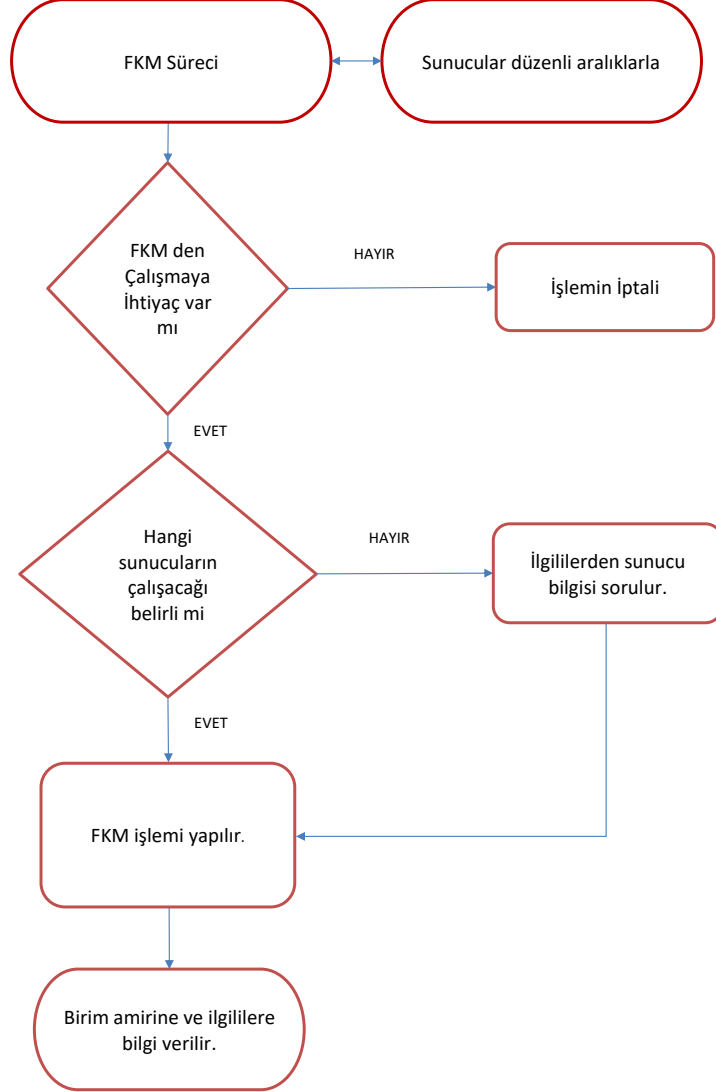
FKM Süreci

Sunucular düzenli aralıklarla

FKM den Çalışmaya İhtiyaç var mı

HAYIR

İşlemin İptali

EVET

Hangi sunucuların çalışacağı belirli mi

HAYIR

İlgililerden sunucu bilgisi sorulur.

EVET

FKM işlemi yapılır.

Birim amirine ve ilgililere bilgi verilir.